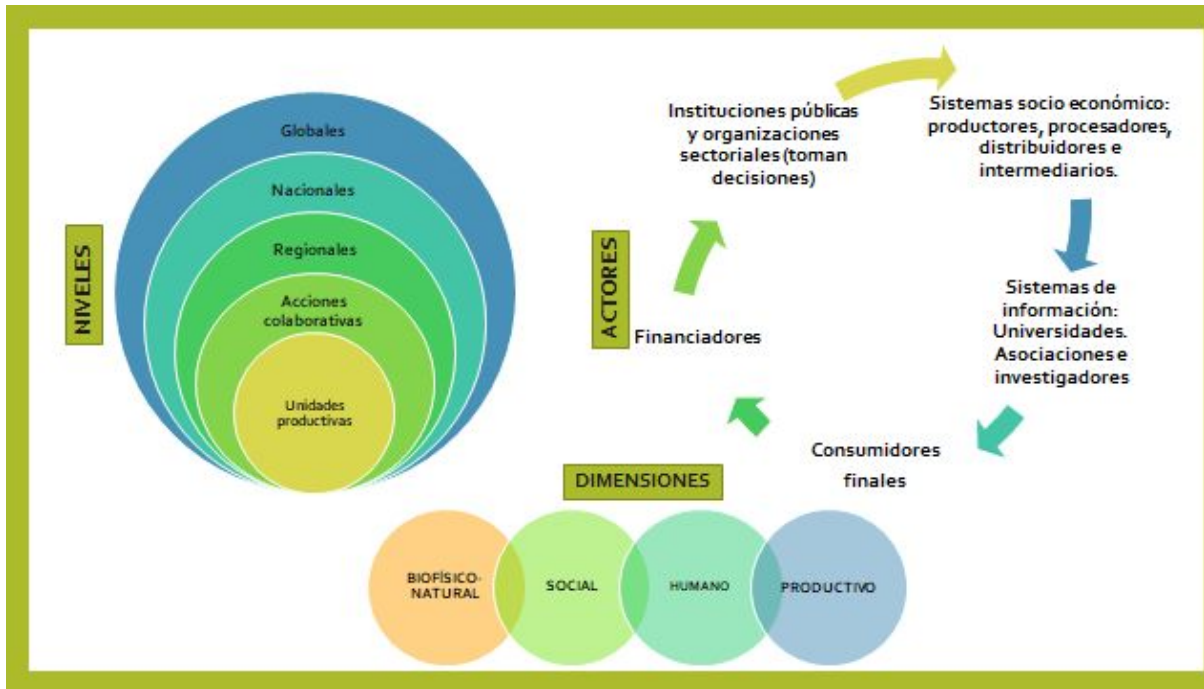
NIVELES

Globales

Nacionales

Regionales

Acciones colaborativas

Unidades productivas

ACTORES

Instituciones públicas y organizaciones sectoriales (toman decisiones)

Sistemas socio económico: productores, procesadores, distribuidores e intermediarios.

Sistemas de información: Universidades. Asociaciones e investigadores

Consumidores finales

Financiadores

DIMENSIONES

BIOFÍSICO-NATURAL

SOCIAL

HUMANO

PRODUCTIVO